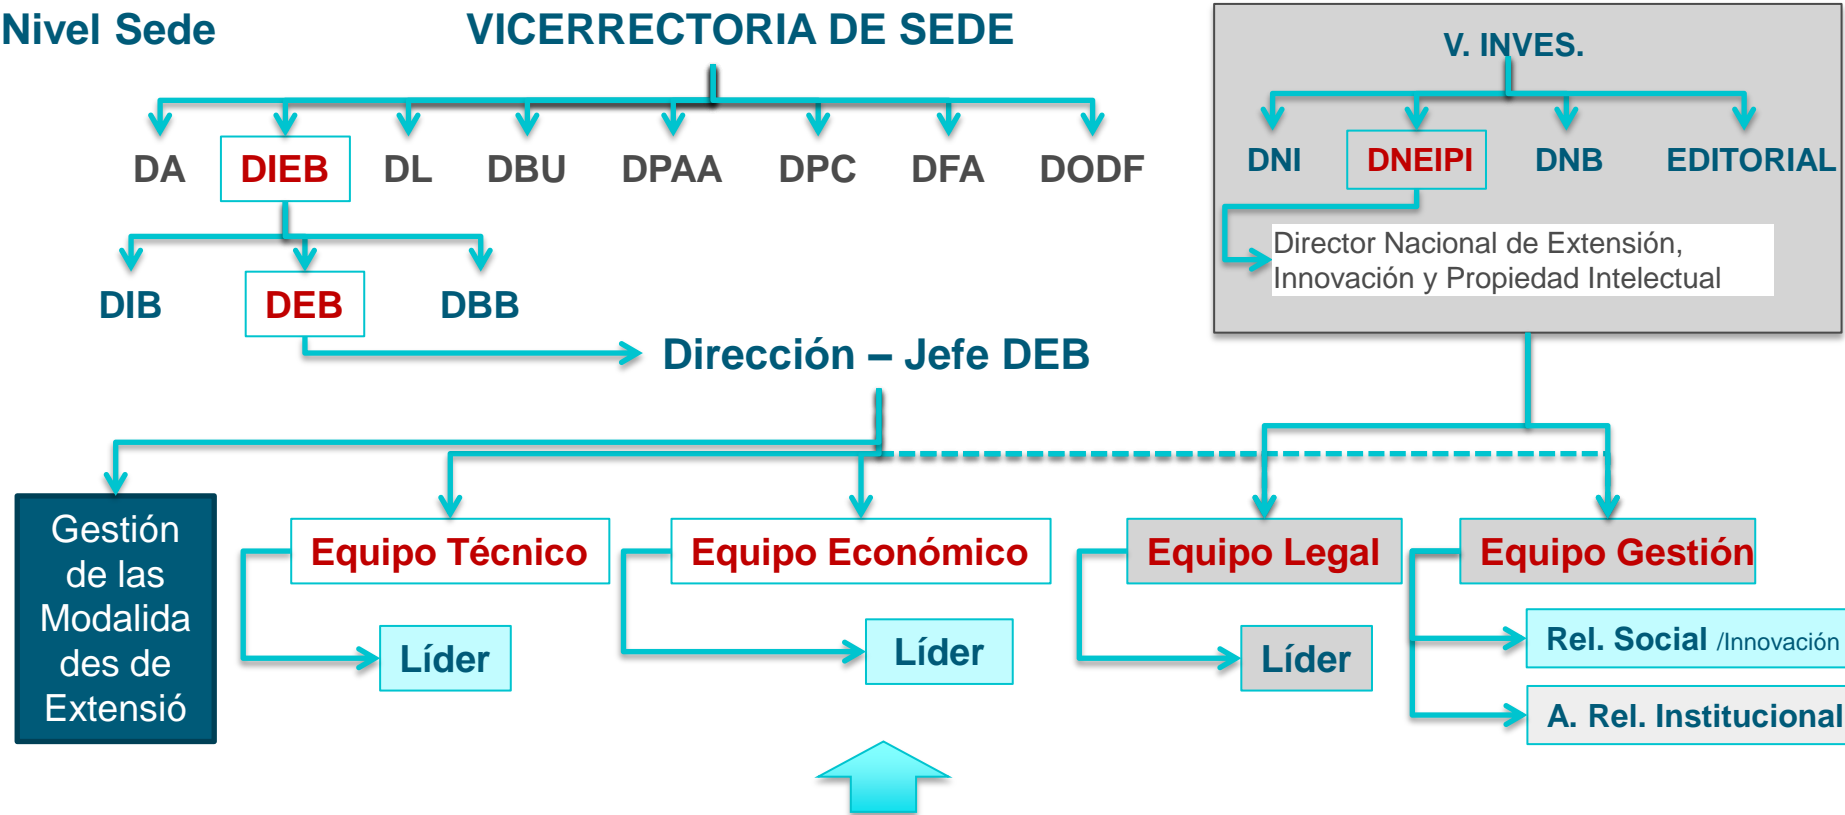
Nivel Sede

VICERRECTORIA DE SEDE

DA DIEB DL DBU DPAA DPC DFA DODF

DIB DEB DBB

Dirección – Jefe DEB

V. INVES.

DNI DNEIPI DNB EDITORIAL

Director Nacional de Extensión, Innovación y Propiedad Intelectual

Gestión de las Modalida des de Extensió

Equipo Técnico

Líder

Equipo Económico

Líder

Equipo Legal

Líder

Equipo Gestión

Rel. Social /Innovación

A. Rel. Institucional